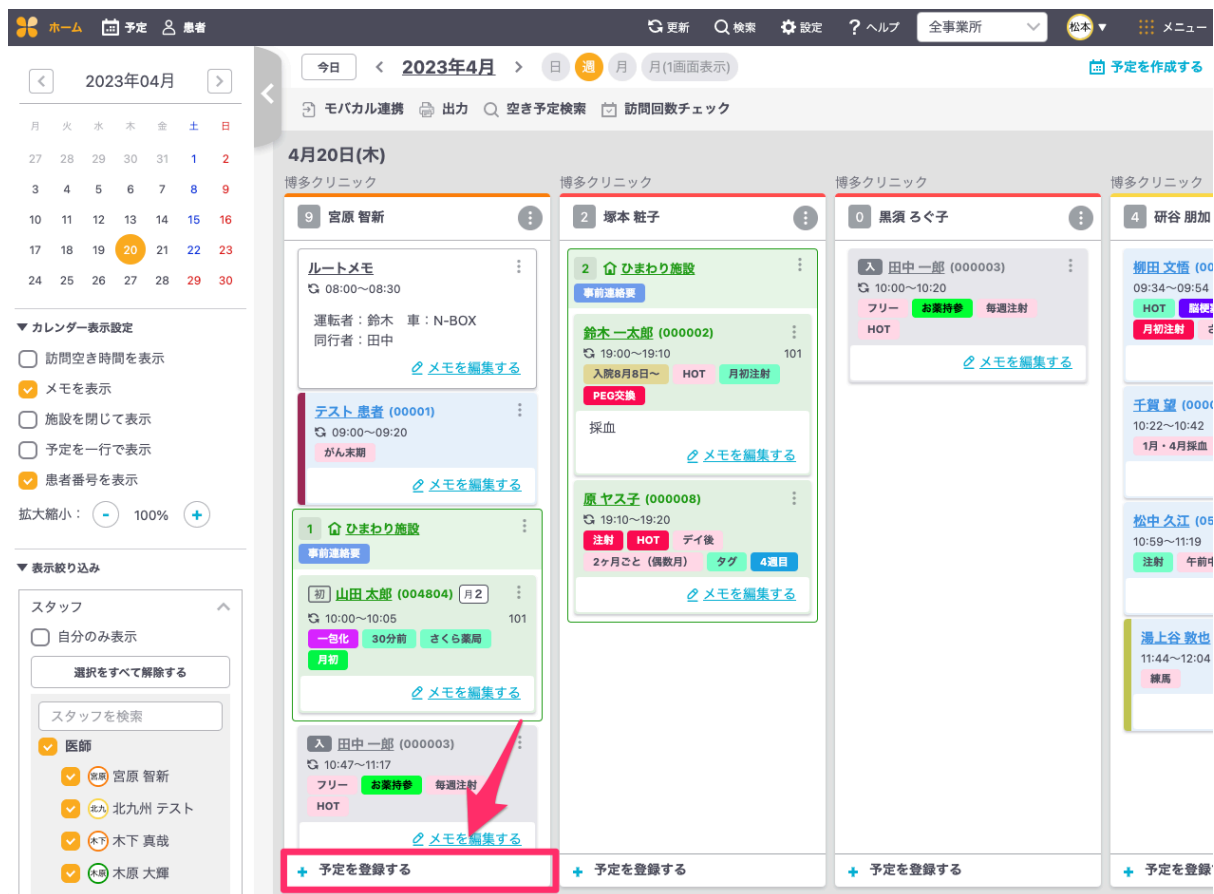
ホーム 予定 患者 更新 検索 設定 ヘルプ 全事業所 松本 メニュー

2023年04月

| 月 | 火 | 水 | 木 | 金 | 土 | 日 |
|---|---|---|---|---|---|---|
| 27 | 28 | 29 | 30 | 31 | 1 | 2 |
| 3 | 4 | 5 | 6 | 7 | 8 | 9 |
| 10 | 11 | 12 | 13 | 14 | 15 | 16 |
| 17 | 18 | 19 | 20 | 21 | 22 | 23 |
| 24 | 25 | 26 | 27 | 28 | 29 | 30 |

▼ カレンダー表示設定
訪問空き時間を表示
メモを表示
施設を閉じて表示
予定を一行で表示
患者番号を表示
拡大縮小： - 100% +

▼ 表示絞り込み
スタッフ
自分のみ表示
選択をすべて解除する
スタッフを検索
医師
宮原 宮原 智新
北九 北九州 テスト
木下 木下 真哉
木原 木原 大輝

今日 2023年4月 日 週 月 月(1画面表示) 予定を作成する
モバカル連携 出力 空き予定検索 訪問回数チェック

4月20日(木)

博多クリニック
9 宮原 智新
ルートメモ
08:00〜08:30
運転者：鈴木 車：N-BOX
同行者：田中
メモを編集する
テスト 患者 (00001)
09:00〜09:20
がん末期
メモを編集する
1 ひまわり施設
事前連絡要
初 山田 太郎 (004804) 月2
10:00〜10:05 101
一包化 30分前 さくら薬局
月初
メモを編集する
入 田中 一郎 (000003)
10:47〜11:17
フリー お薬持参 毎週注射
HOT
メモを編集する
予定を登録する

博多クリニック
2 塚本 鞋子
2 ひまわり施設
事前連絡要
鈴木 一太郎 (000002)
19:00〜19:10 101
入院8月8日〜 HOT 月初注射
PEG交換
採血
メモを編集する
原 ヤス子 (000008)
19:10〜19:20
注射 HOT デイ後
2ヶ月ごと（偶数月） タグ 4週目
メモを編集する
予定を登録する

博多クリニック
0 黒須 ろぐ子
入 田中 一郎 (000003)
10:00〜10:20
フリー お薬持参 毎週注射
HOT
メモを編集する
予定を登録する

博多クリニック
4 研谷 朋加
柳田 文悟 (000
09:34〜09:54
HOT 脳梗
月初注射
千賀 望 (0000
10:22〜10:42
1月・4月採血
松中 久江 (05
10:59〜11:19
注射 午前中
湯上谷 敦也
11:44〜12:04
練馬
予定を登録